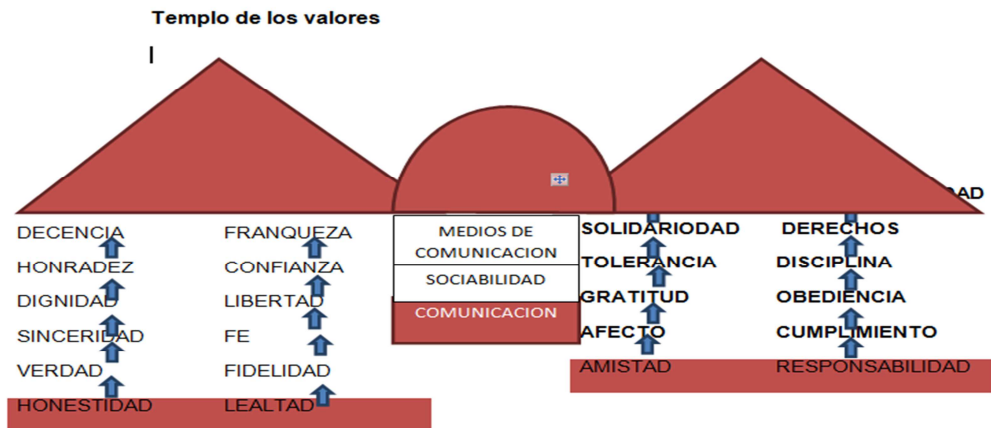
Templo de los valores

I

DAD

DECENCIA
HONRADEZ
DIGNIDAD
SINCERIDAD
VERDAD
HONESTIDAD

FRANQUEZA
CONFIANZA
LIBERTAD
FE
FIDELIDAD
LEALTAD

MEDIOS DE COMUNICACION
SOCIABILIDAD
COMUNICACION

SOLIDARIODAD
TOLERANCIA
GRATITUD
AFECTO
AMISTAD

DERECHOS
DISCIPLINA
OBEDIENCIA
CUMPLIMIENTO
RESPONSABILIDAD